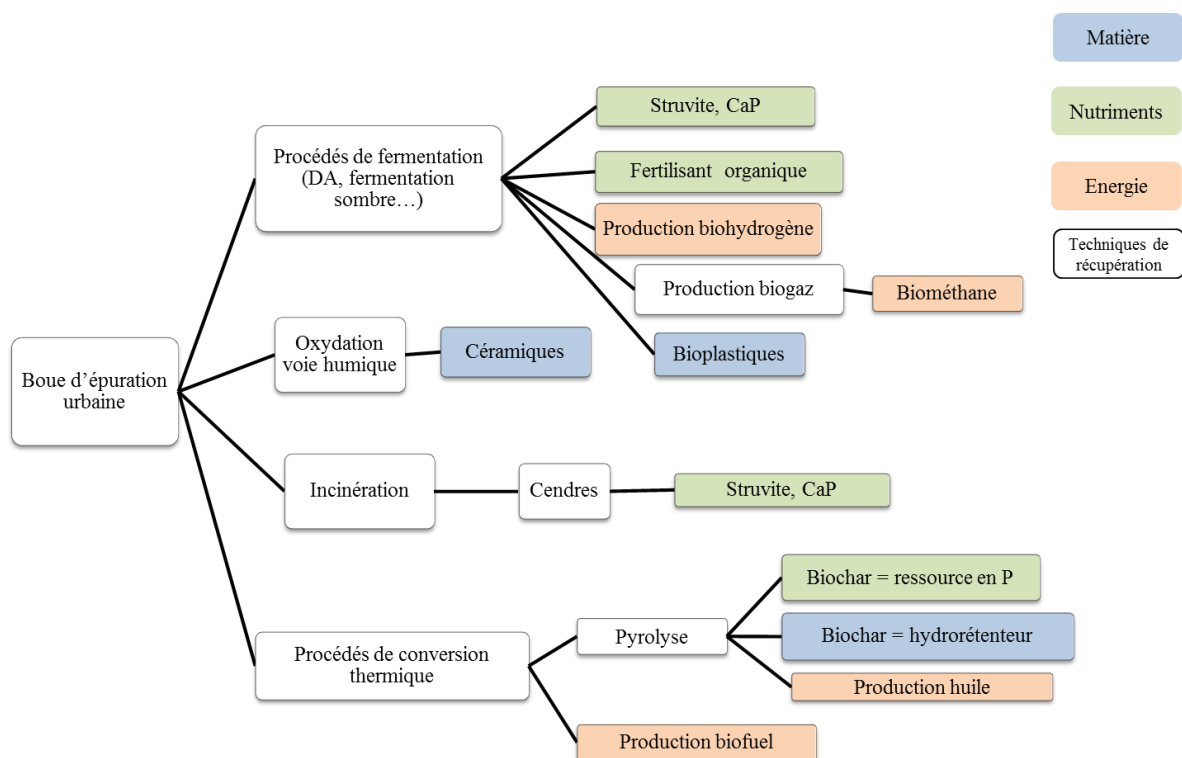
Matière

Nutriments

Energie

Techniques de récupération

Boue d'épuration urbaine

Procédés de fermentation (DA, fermentation sombre…)

Struvite, CaP

Fertilisant organique

Production biohydrogène

Production biogaz

Biométhane

Bioplastiques

Oxydation voie humique

Céramiques

Incinération

Cendres

Struvite, CaP

Procédés de conversion thermique

Pyrolyse

Biochar = ressource en P

Biochar = hydrorétenteur

Production huile

Production biofuel